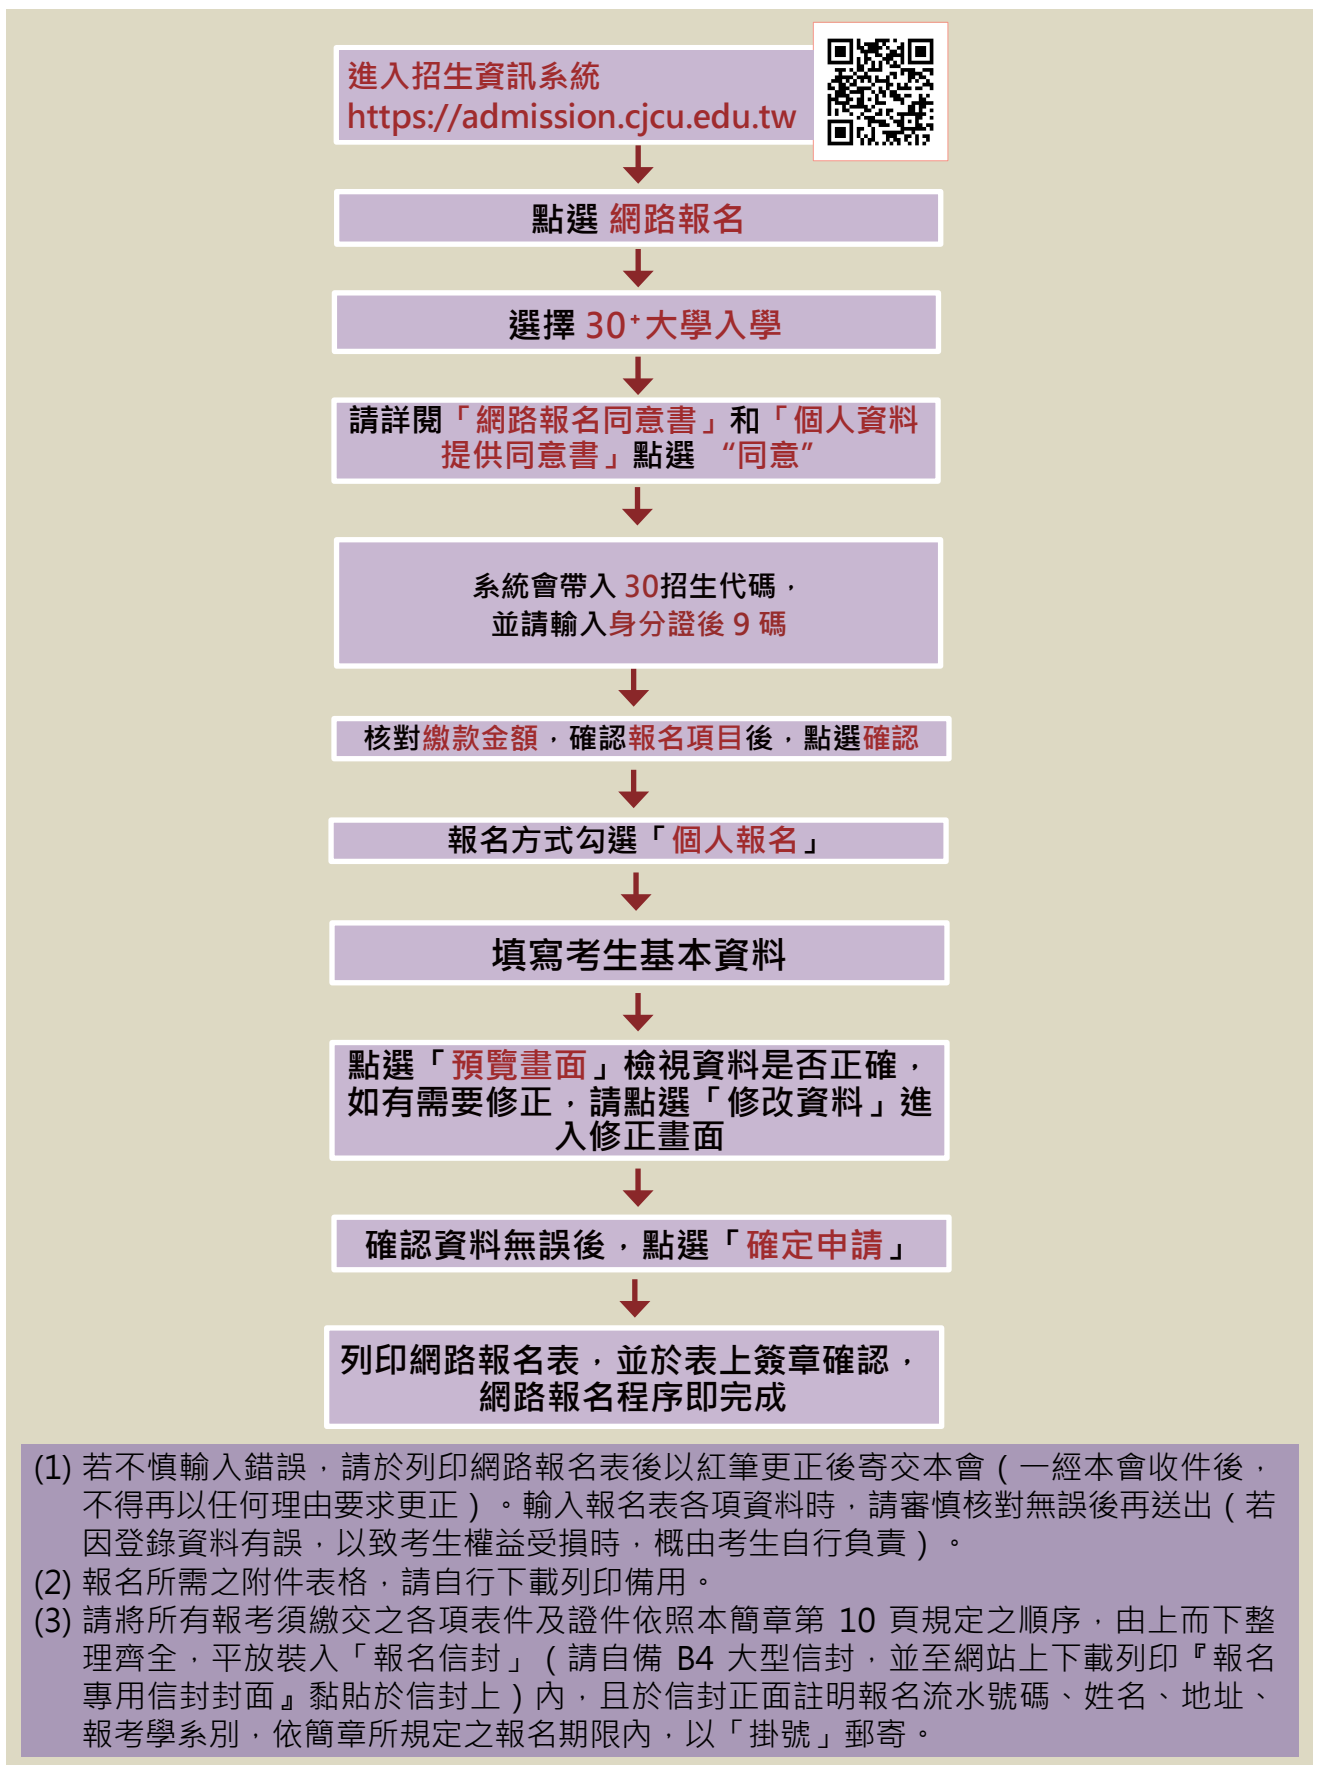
進入招生資訊系統
https://admission.cjcu.edu.tw

點選 網路報名

選擇 $30^+$大學入學

請詳閱「網路報名同意書」和「個人資料提供同意書」點選 “同意”

系統會帶入 30招生代碼，
並請輸入身分證後 9 碼

核對繳款金額，確認報名項目後，點選確認

報名方式勾選「個人報名」

填寫考生基本資料

點選「預覽畫面」檢視資料是否正確，如有需要修正，請點選「修改資料」進入修正畫面

確認資料無誤後，點選「確定申請」

列印網路報名表，並於表上簽章確認，網路報名程序即完成

(1) 若不慎輸入錯誤，請於列印網路報名表後以紅筆更正後寄交本會（一經本會收件後，不得再以任何理由要求更正）。輸入報名表各項資料時，請審慎核對無誤後再送出（若因登錄資料有誤，以致考生權益受損時，概由考生自行負責）。
(2) 報名所需之附件表格，請自行下載列印備用。
(3) 請將所有報考須繳交之各項表件及證件依照本簡章第 10 頁規定之順序，由上而下整理齊全，平放裝入「報名信封」（請自備 B4 大型信封，並至網站上下載列印『報名專用信封封面』黏貼於信封上）內，且於信封正面註明報名流水號碼、姓名、地址、報考學系別，依簡章所規定之報名期限內，以「掛號」郵寄。